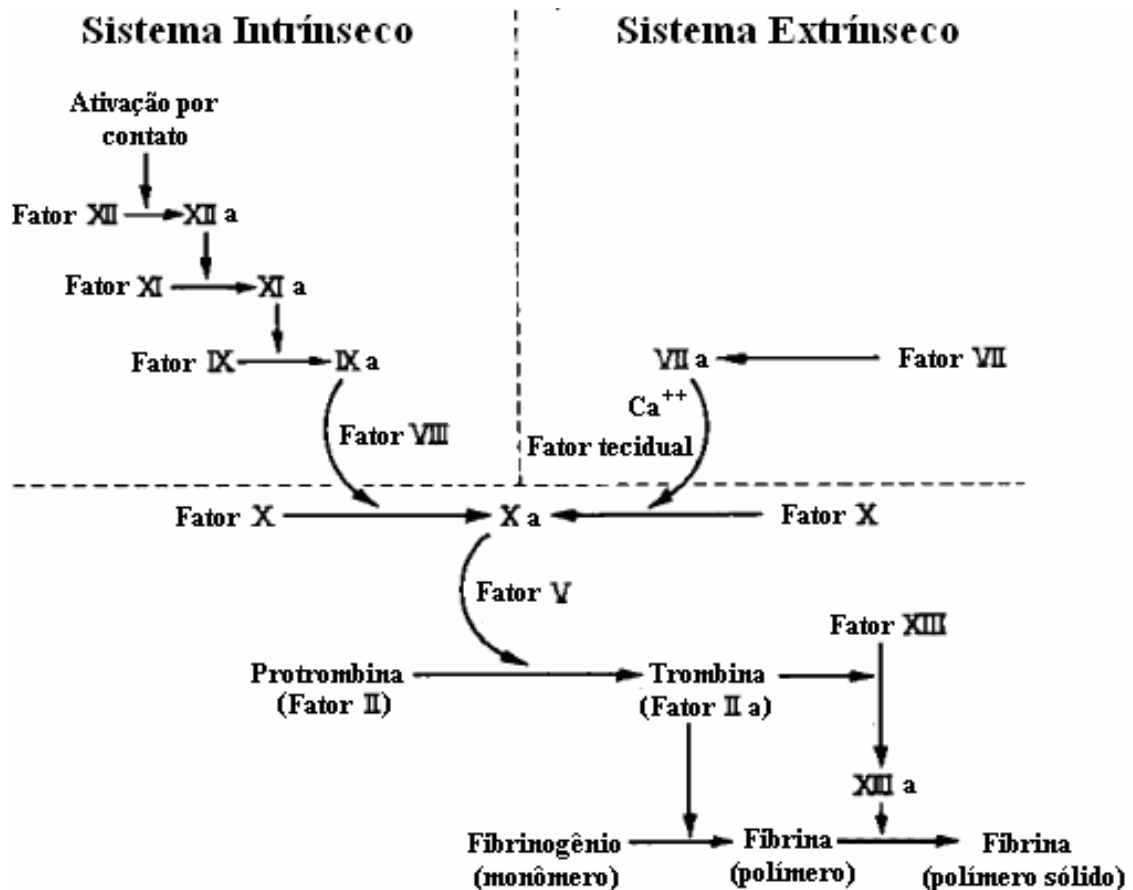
Sistema Intrínseco

Sistema Extrínseco

Ativação por contato

Fator XII → XII a

Fator XI → XI a

Fator IX → IX a

Fator VIII

VII a ← Fator VII

$Ca^{++}$

Fator tecidual

Fator X → X a ← Fator X

Fator V

Protrombina (Fator II) → Trombina (Fator II a) →

Fator XIII

XIII a

Fibrinogênio (monômero) → Fibrina (polímero) → Fibrina (polímero sólido)